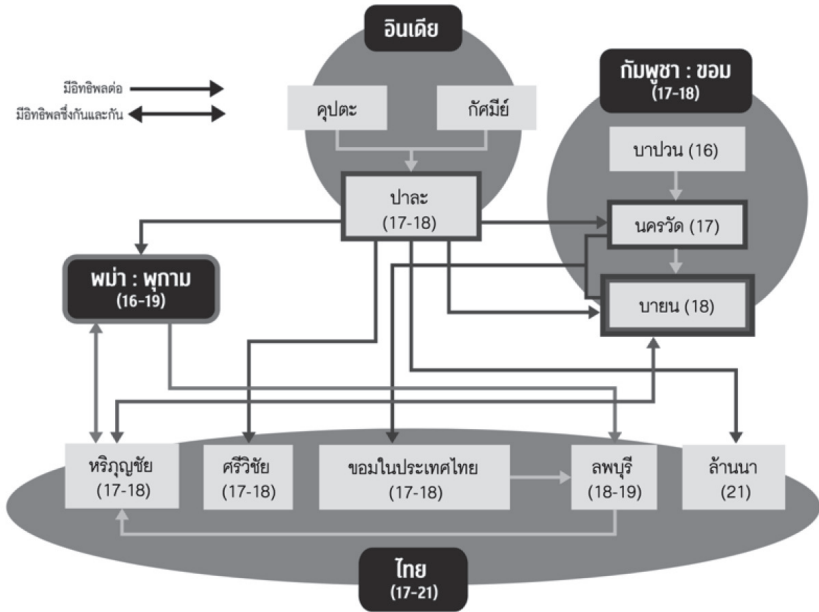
อินเดีย

มีอิทธิพลต่อ
มีอิทธิพลซึ่งกันและกัน

คุปตะ
กัศมีย์

ปาละ (17-18)

กัมพูชา : ขอม (17-18)

บาปวน (16)
นครวัด (17)
บายน (18)

พม่า : พุกาม (16-19)

หริภุญชัย (17-18)
ศรีวิชัย (17-18)
ขอมในประเทศไทย (17-18)
ลพบุรี (18-19)
ล้านนา (21)

ไทย (17-21)